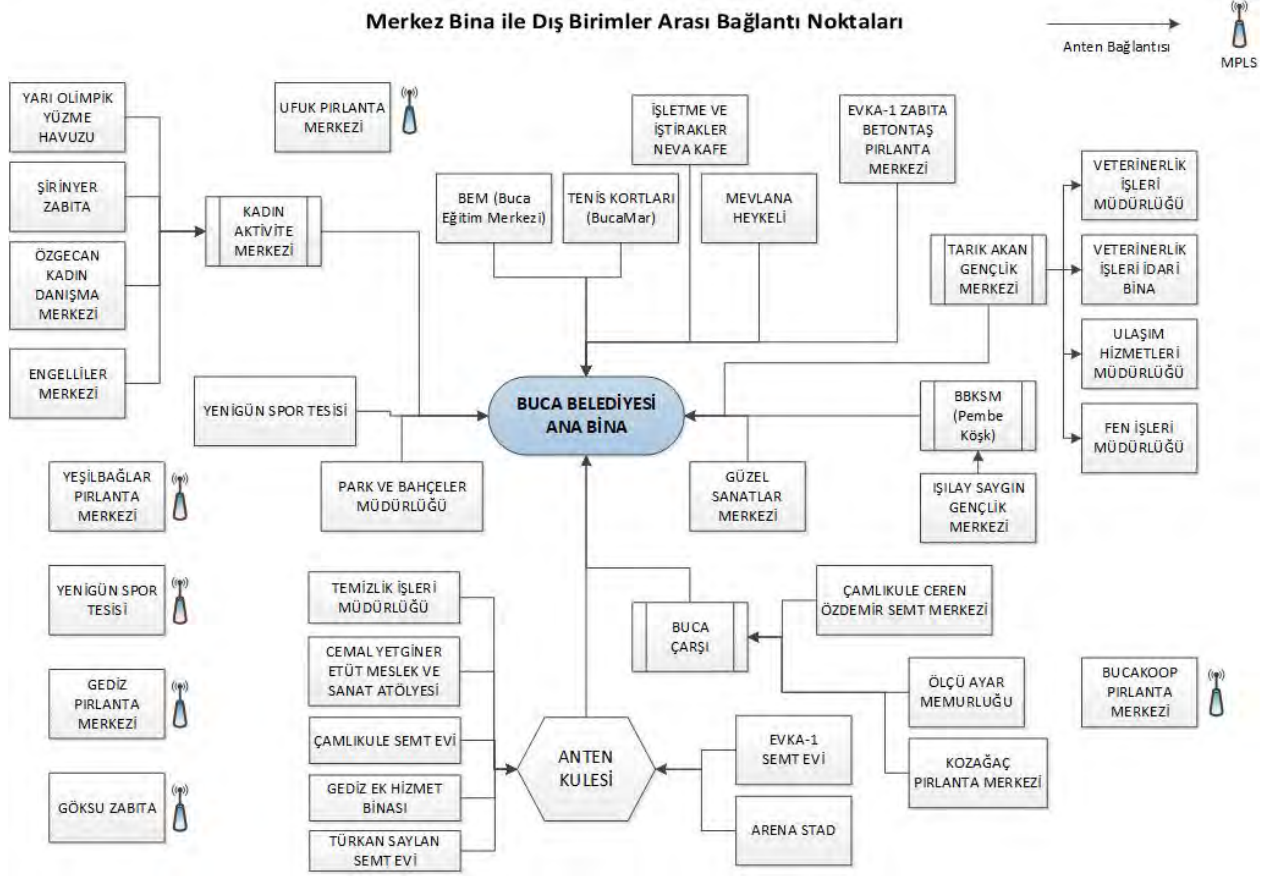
Merkez Bina ile Dış Birimler Arası Bağlantı Noktaları

Anten Bağlantısı

MPLS

YARI OLİMPİK YÜZME HAVUZU

ŞİRİNYER ZABITA

ÖZGECAN KADIN DANIŞMA MERKEZİ

ENGELLİLER MERKEZİ

KADIN AKTİVİTE MERKEZİ

UFUK PIRLANTA MERKEZİ

İŞLETME VE İŞTİRAKLER NEVA KAFE

EVKA-1 ZABITA BETONTAŞ PIRLANTA MERKEZİ

BEM (Buca Eğitim Merkezi)

TENİS KORTLARI (BucaMar)

MEVLANA HEYKELİ

VETERİNERLİK İŞLERİ MÜDÜRLÜĞÜ

TARIK AKAN GENÇLİK MERKEZİ

VETERİNERLİK İŞLERİ İDARİ BİNA

ULAŞIM HİZMETLERİ MÜDÜRLÜĞÜ

FEN İŞLERİ MÜDÜRLÜĞÜ

YENİGÜN SPOR TESİSİ

BUCA BELEDİYESİ ANA BİNA

BBKSM (Pembe Köşk)

YEŞİLBAĞLAR PIRLANTA MERKEZİ

PARK VE BAHÇELER MÜDÜRLÜĞÜ

GÜZEL SANATLAR MERKEZİ

IŞILAY SAYGIN GENÇLİK MERKEZİ

YENİGÜN SPOR TESİSİ

TEMİZLİK İŞLERİ MÜDÜRLÜĞÜ

ÇAMLIKULE CEREN ÖZDEMİR SEMT MERKEZİ

BUCA ÇARŞI

CEMAL YETGİNER ETÜT MESLEK VE SANAT ATÖLYESİ

GEDİZ PIRLANTA MERKEZİ

ÖLÇÜ AYAR MEMURLUĞU

BUCAKOOP PIRLANTA MERKEZİ

ÇAMLIKULE SEMT EVİ

ANTEN KULESİ

EVKA-1 SEMT EVİ

KOZAĞAÇ PIRLANTA MERKEZİ

GEDİZ EK HİZMET BİNASI

GÖKSU ZABITA

ARENA STAD

TÜRKAN SAYLAN SEMT EVİ